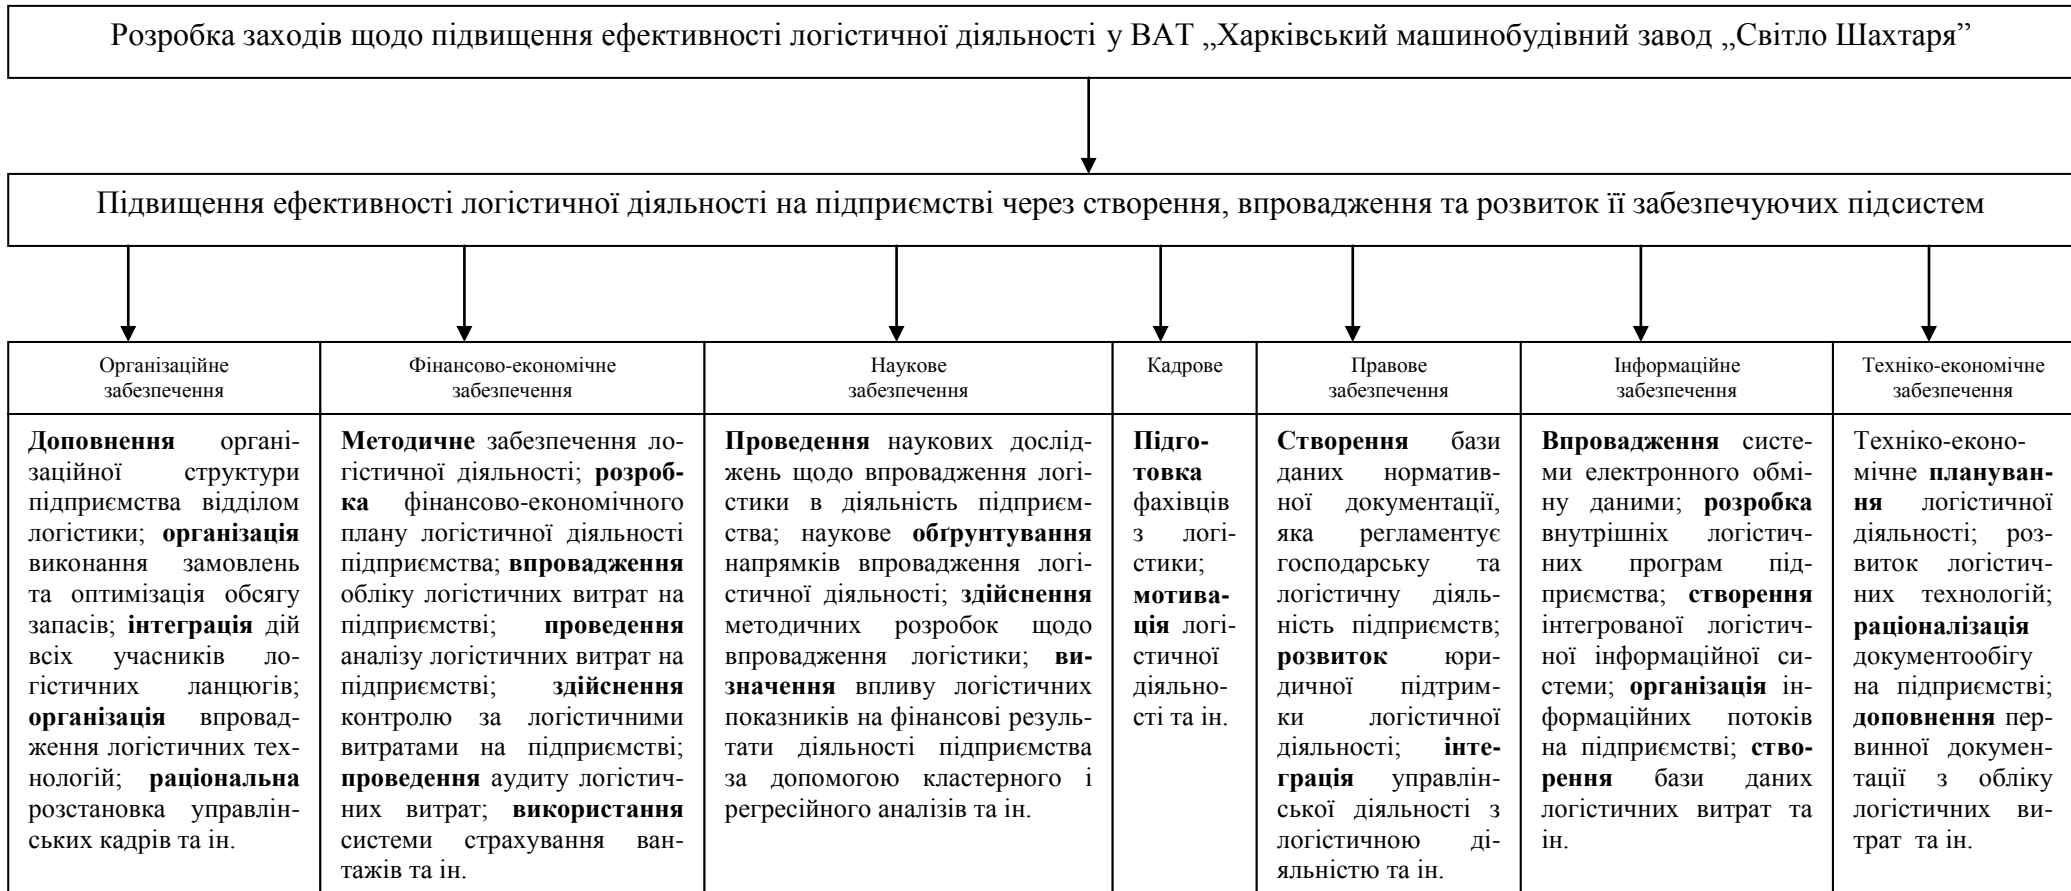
Розробка заходів щодо підвищення ефективності логістичної діяльності у ВАТ „Харківський машинобудівний завод „Світло Шахтаря”

Підвищення ефективності логістичної діяльності на підприємстві через створення, впровадження та розвиток її забезпечуючих підсистем

| Організаційне забезпечення | Фінансово-економічне забезпечення | Наукове забезпечення | Кадрове | Правове забезпечення | Інформаційне забезпечення | Техніко-економічне забезпечення |
|---|---|---|---|---|---|---|
| **Доповнення** організаційної структури підприємства відділом логістики; **організація** виконання замовлень та оптимізація обсягу запасів; **інтеграція** дій всіх учасників логістичних ланцюгів; **організація** впровадження логістичних технологій; **раціональна** розстановка управлінських кадрів та ін. | **Методичне** забезпечення логістичної діяльності; **розробка** фінансово-економічного плану логістичної діяльності підприємства; **впровадження** обліку логістичних витрат на підприємстві; **проведення** аналізу логістичних витрат на підприємстві; **здійснення** контролю за логістичними витратами на підприємстві; **проведення** аудиту логістичних витрат; **використання** системи страхування вантажів та ін. | **Проведення** наукових досліджень щодо впровадження логістики в діяльність підприємства; наукове **обґрунтування** напрямків впровадження логістичної діяльності; **здійснення** методичних розробок щодо впровадження логістики; **визначення** впливу логістичних показників на фінансові результати діяльності підприємства за допомогою кластерного і регресійного аналізів та ін. | **Підготовка** фахівців з логістики; **мотивація** логістичної діяльності та ін. | **Створення** бази даних нормативної документації, яка регламентує господарську та логістичну діяльність підприємств; **розвиток** юридичної підтримки логістичної діяльності; **інтеграція** управлінської діяльності з логістичною діяльністю та ін. | **Впровадження** системи електронного обміну даними; **розробка** внутрішніх логістичних програм підприємства; **створення** інтегрованої логістичної інформаційної системи; **організація** інформаційних потоків на підприємстві; **створення** бази даних логістичних витрат та ін. | Техніко-економічне **планування** логістичної діяльності; розвиток логістичних технологій; **раціоналізація** документообігу на підприємстві; **доповнення** первинної документації з обліку логістичних витрат та ін. |